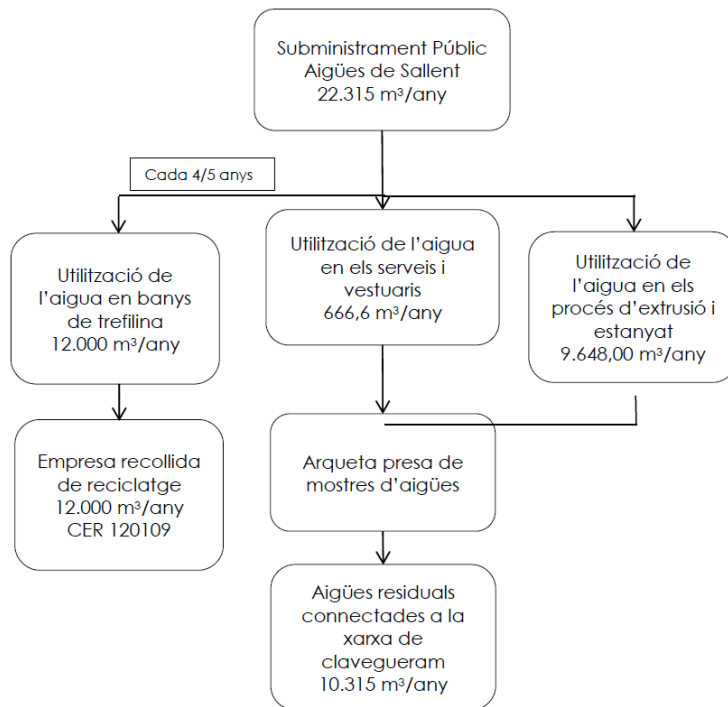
Subministrament Públic
Aigües de Sallent
22.315 m³/any

Cada 4/5 anys

Utilització de l'aigua en banys de trefilina
12.000 m³/any

Utilització de l'aigua en els serveis i vestuaris
666,6 m³/any

Utilització de l'aigua en els procés d'extrusió i estanyat
9.648,00 m³/any

Empresa recollida de reciclatge
12.000 m³/any
CER 120109

Arqueta presa de mostres d'aigües

Aigües residuals connectades a la xarxa de clavegueram
10.315 m³/any